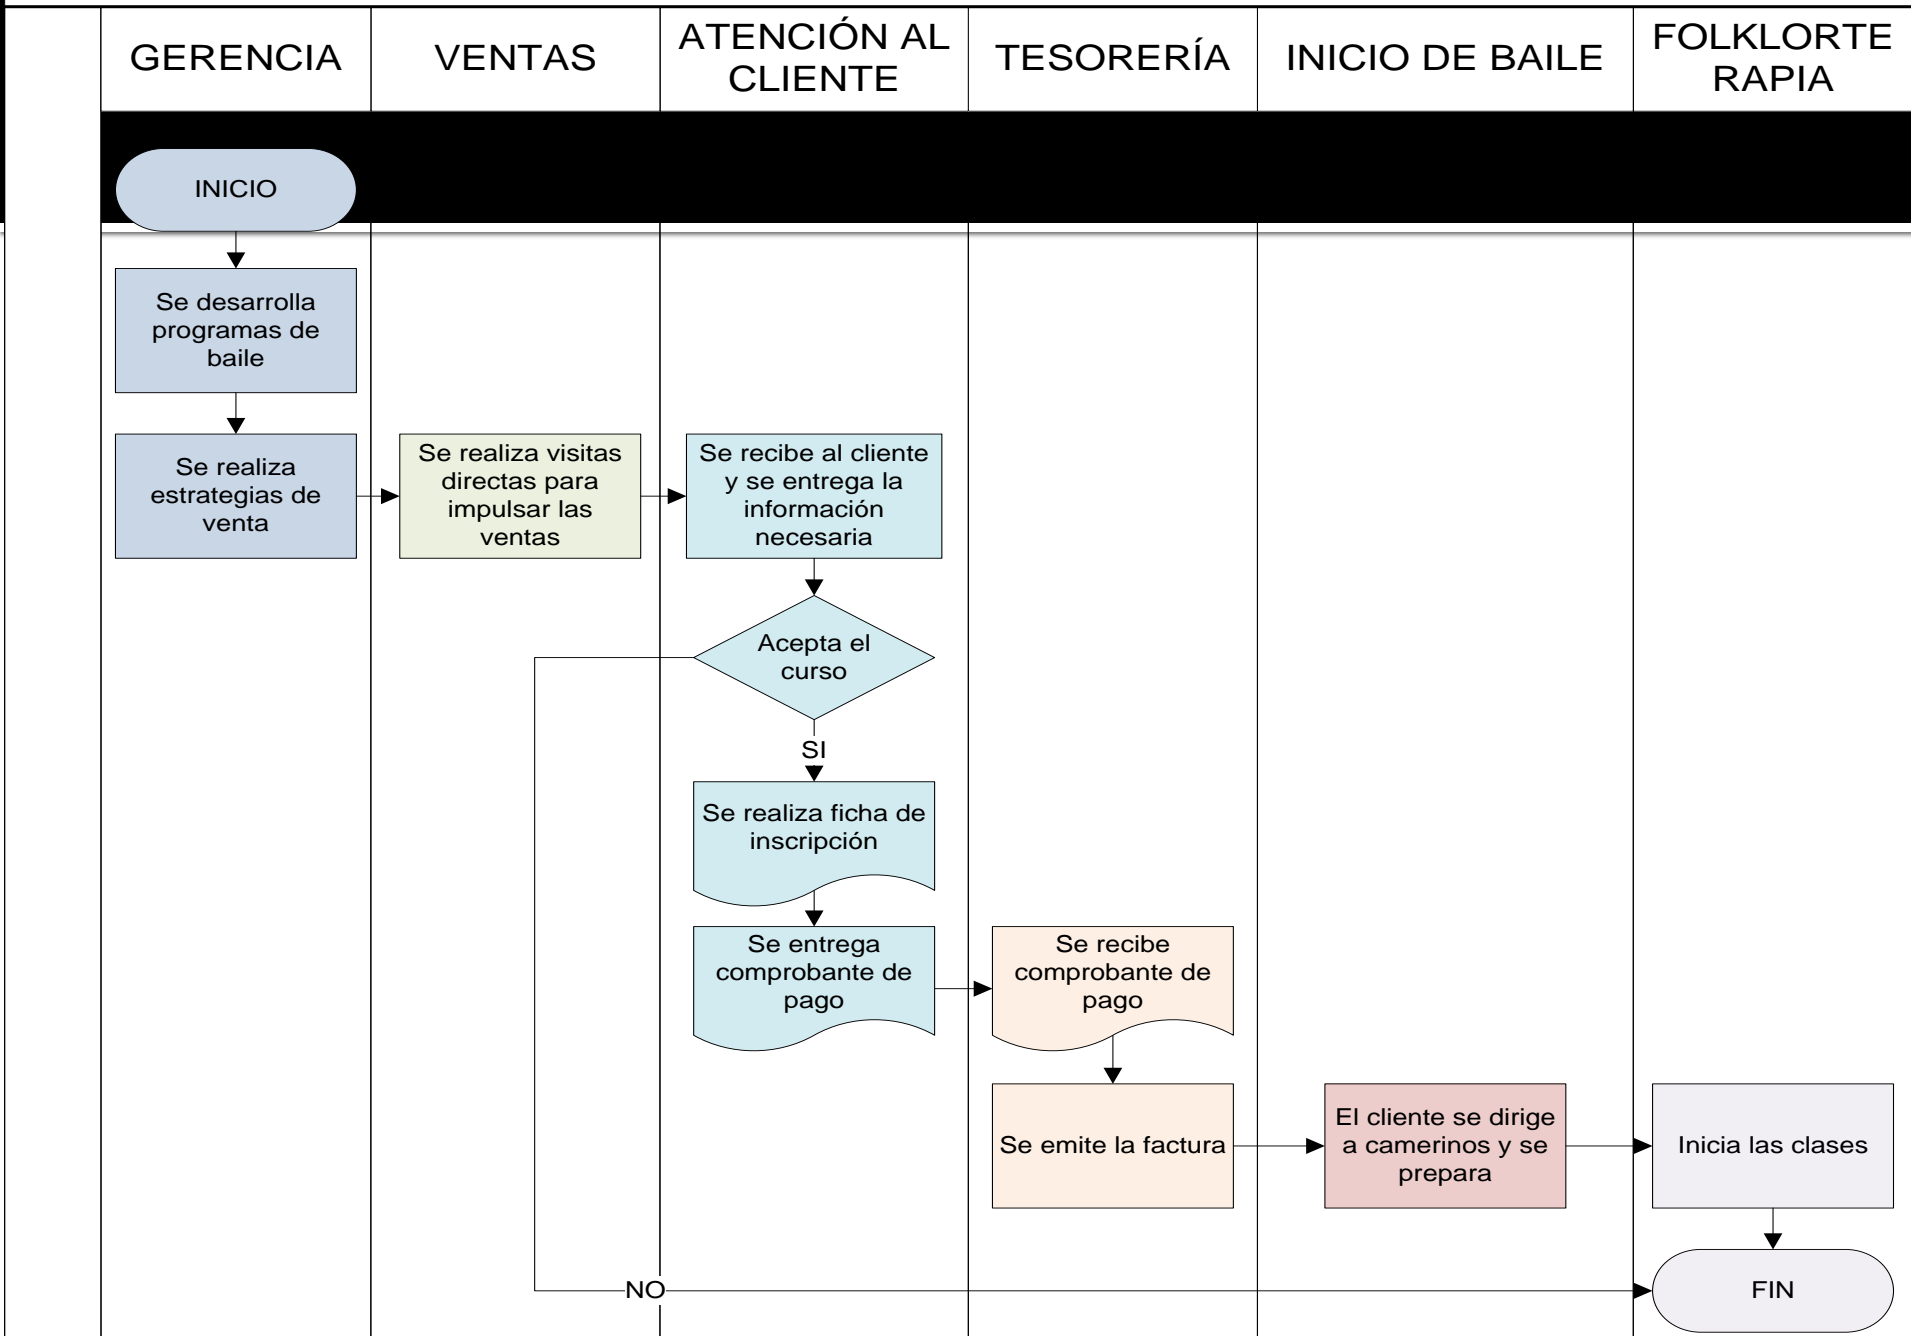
| GERENCIA | VENTAS | ATENCIÓN AL CLIENTE | TESORERÍA | INICIO DE BAILE | FOLKLORTE RAPIA |
|---|---|---|---|---|---|

INICIO

Se desarrolla programas de baile

Se realiza estrategias de venta

Se realiza visitas directas para impulsar las ventas

Se recibe al cliente y se entrega la información necesaria

Acepta el curso

SI

Se realiza ficha de inscripción

Se entrega comprobante de pago

Se recibe comprobante de pago

Se emite la factura

El cliente se dirige a camerinos y se prepara

Inicia las clases

NO

FIN